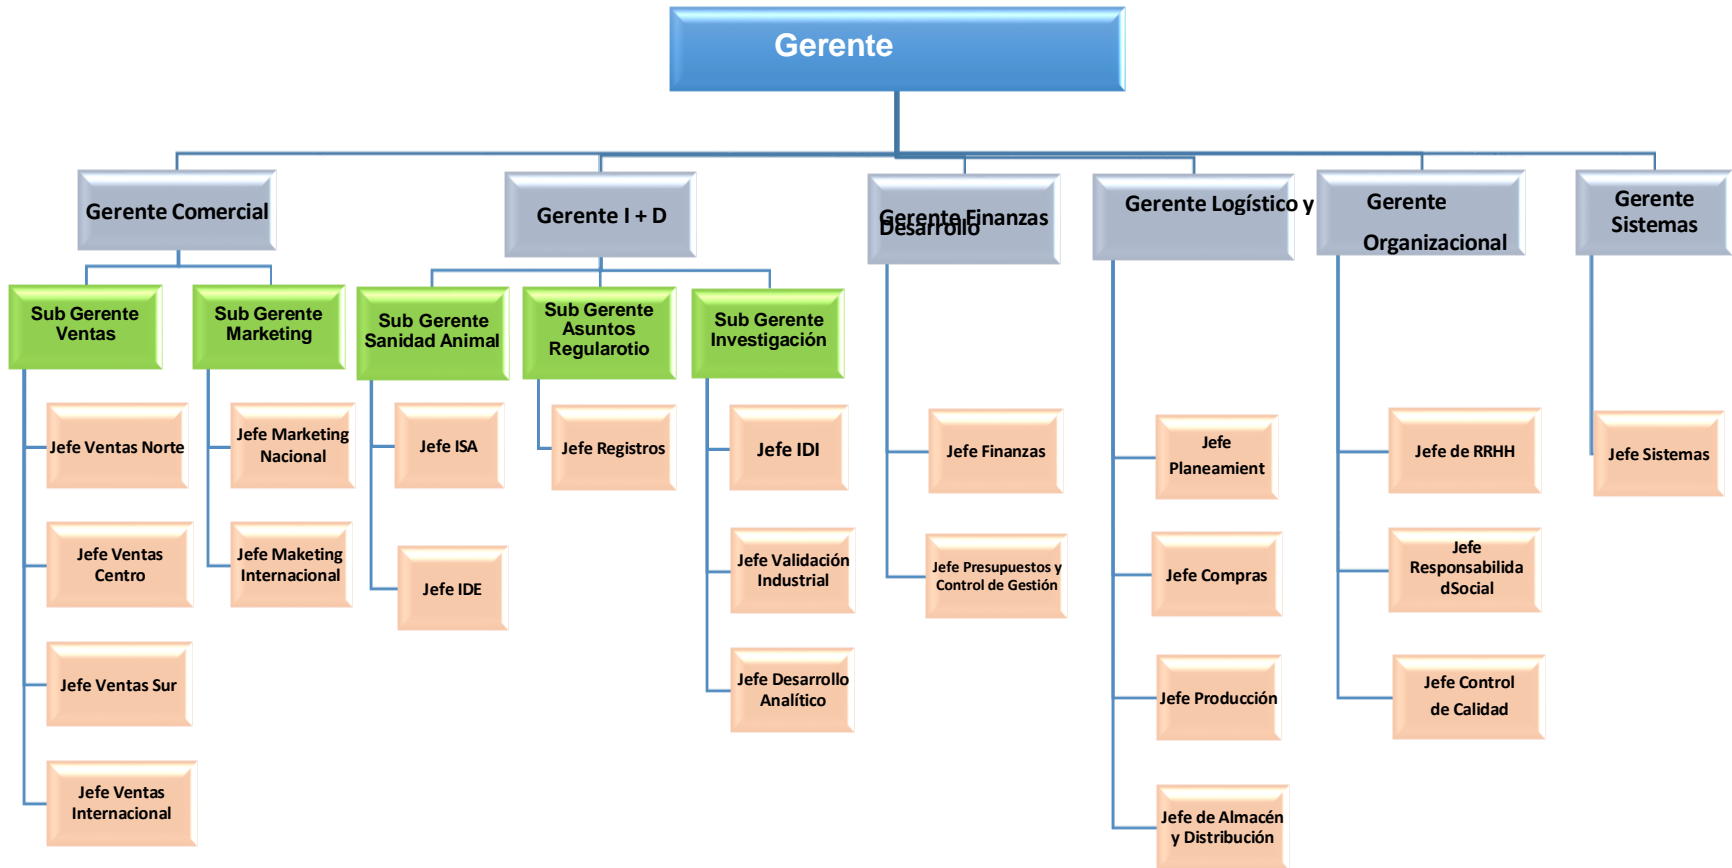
Gerente

Gerente Comercial

Sub Gerente Ventas

Jefe Ventas Norte

Jefe Ventas Centro

Jefe Ventas Sur

Jefe Ventas Internacional

Sub Gerente Marketing

Jefe Marketing Nacional

Jefe Maketing Internacional

Gerente I + D

Sub Gerente Sanidad Animal

Jefe ISA

Jefe IDE

Sub Gerente Asuntos Regularotio

Jefe Registros

Sub Gerente Investigación

Jefe IDI

Jefe Validación Industrial

Jefe Desarrollo Analítico

Gerente Finanzas Desarrollo

Jefe Finanzas

Jefe Presupuestos y Control de Gestión

Gerente Logístico y

Jefe Planeamient

Jefe Compras

Jefe Producción

Jefe de Almacén y Distribución

Gerente Organizacional

Jefe de RRHH

Jefe Responsabilida dSocial

Jefe Control de Calidad

Gerente Sistemas

Jefe Sistemas